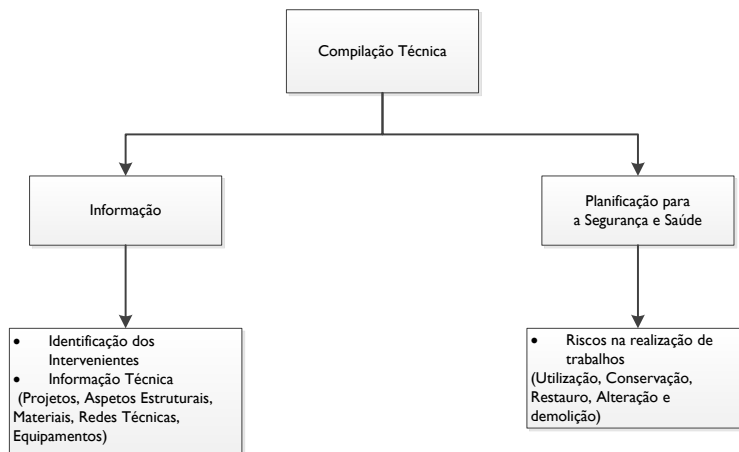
Compilação Técnica

Informação

Planificação para a Segurança e Saúde

• Identificação dos Intervenientes
• Informação Técnica
(Projetos, Aspetos Estruturais, Materiais, Redes Técnicas, Equipamentos)

• Riscos na realização de trabalhos
(Utilização, Conservação, Restauro, Alteração e demolição)